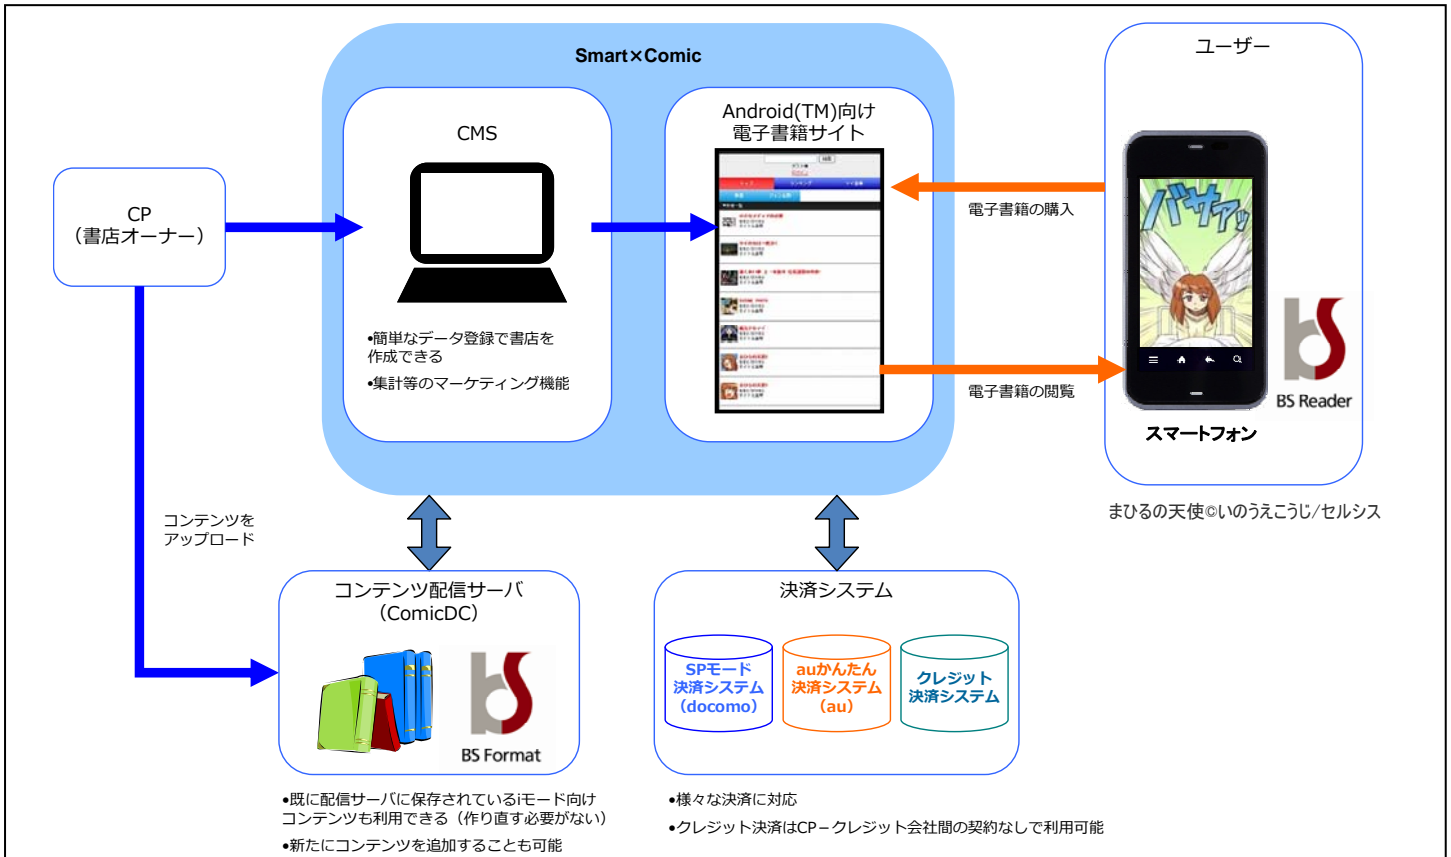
Smart×Comic

CP
（書店オーナー）

CMS

•簡単なデータ登録で書店を作成できる
•集計等のマーケティング機能

Android(TM)向け
電子書籍サイト

ユーザー

電子書籍の購入

電子書籍の閲覧

バサァッ

BS Reader

スマートフォン

まひるの天使©いのうえこうじ/セルシス

コンテンツをアップロード

コンテンツ配信サーバ
（ComicDC）

BS Format

•既に配信サーバに保存されているiモード向けコンテンツも利用できる（作り直す必要がない）
•新たにコンテンツを追加することも可能

決済システム

SPモード
決済システム
（docomo）

auかんたん
決済システム
（au）

クレジット
決済システム

•様々な決済に対応
•クレジット決済はCP－クレジット会社間の契約なしで利用可能